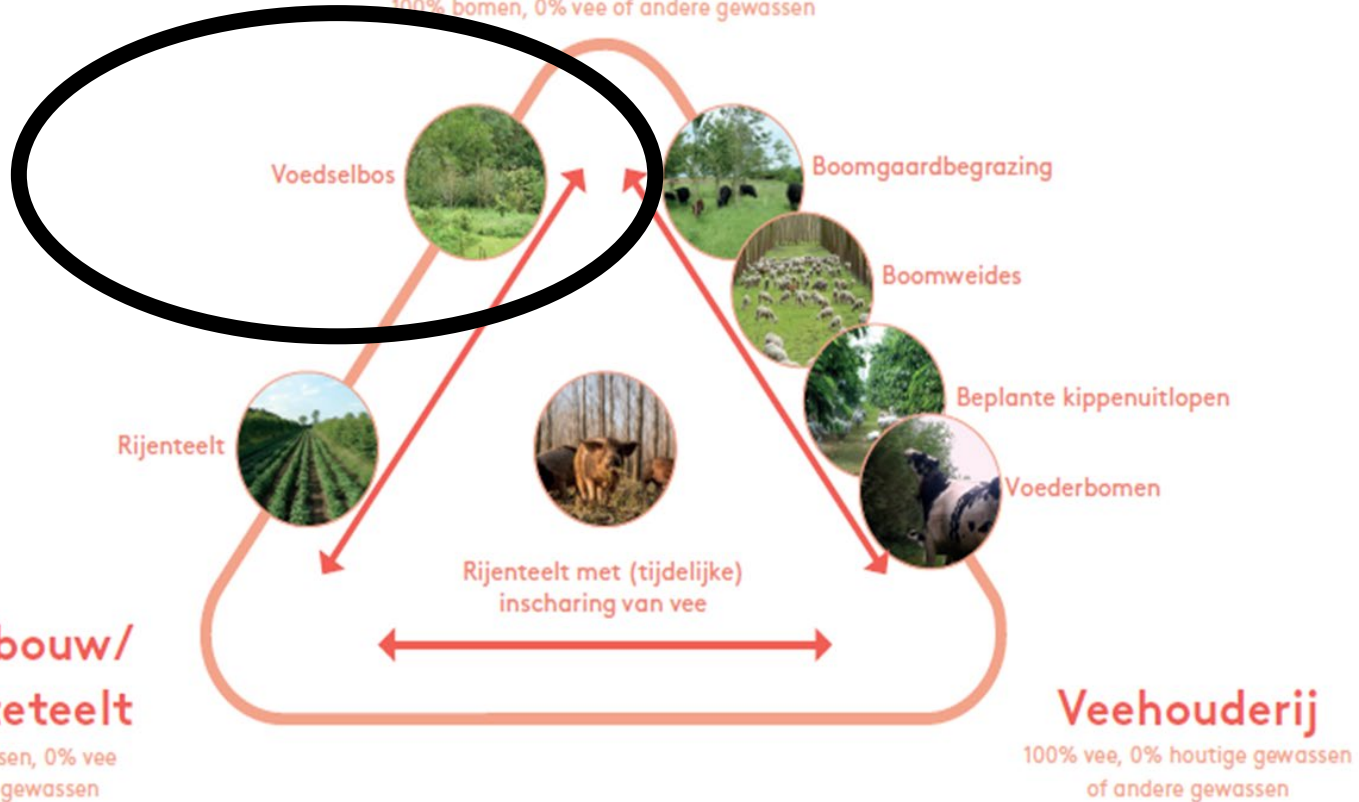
100% bomen, 0% vee of andere gewassen

Voedselbos

Boomgaardbegrazing

Boomweides

Beplante kippenuitlopen

Voederbomen

Rijenteelt

Rijenteelt met (tijdelijke) inscharing van vee

bouw/
teelt
sen, 0% vee
gewassen

Veehouderij
100% vee, 0% houtige gewassen of andere gewassen